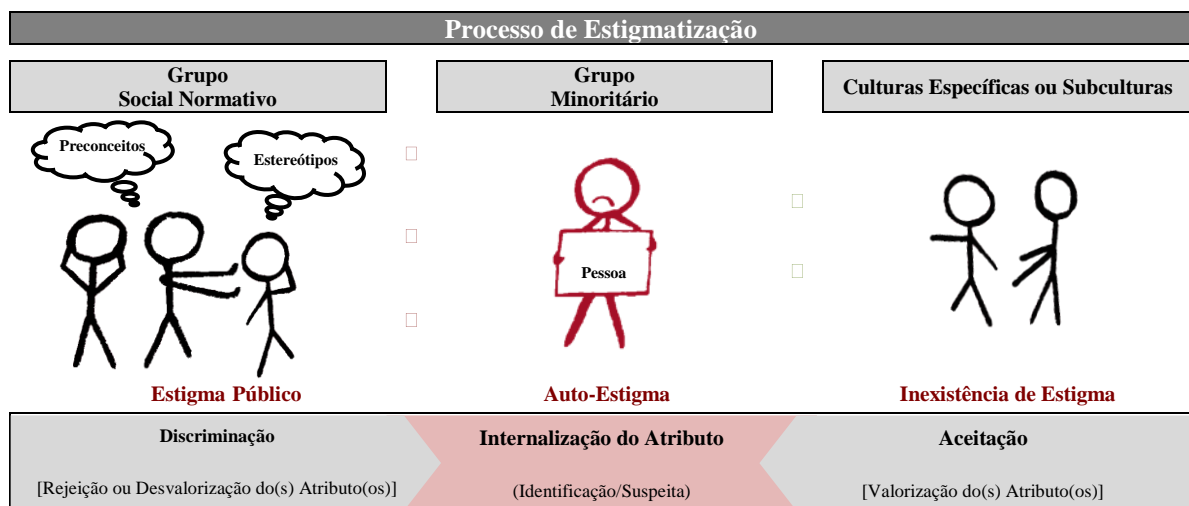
Processo de Estigmatização

Grupo
Social Normativo

Grupo
Minoritário

Culturas Específicas ou Subculturas

Preconceitos

Estereótipos

Pessoa

Estigma Público

Auto-Estigma

Inexistência de Estigma

Discriminação

[Rejeição ou Desvalorização do(s) Atributo(os)]

Internalização do Atributo

(Identificação/Suspeita)

Aceitação

[Valorização do(s) Atributo(os)]